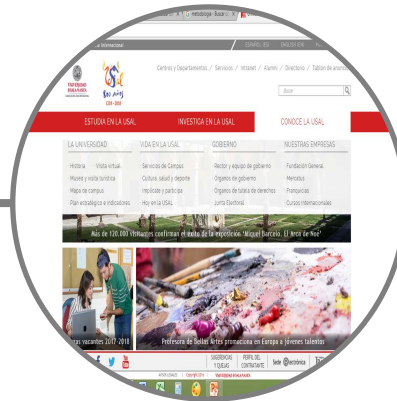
Histología - Buscar

ESPAÑOL 2030 ENGLISH 2016

VNIVERSIDAD DE SALAMANCA

800 Años
1218 - 2018

Centros y Departamentos / Servicios / Intranet / Alumni / Directorio / Tablón de anuncios

Buscar

ESTUDIA EN LA USAL INVESTIGA EN LA USAL CONOCE LA USAL

LA UNIVERSIDAD
Historia Visita virtual
Museo y visita turística
Mapa de campus
Plan estratégico e indicadores

VIDA EN LA USAL
Servicios de Campus
Cultura, salud y deporte
Implícate y participa
Hoy en la USAL

GOBIERNO
Rector y equipo de gobierno
Órganos de gobierno
Órganos de tutela de derechos
Junta Electoral

NUESTRAS EMPRESAS
Fundación General
Mercatus
Francquicias
Cursos internacionales

Más de 120.000 visitantes confirman el éxito de la exposición 'Miquel Barceló. El Arca de Noé'

tas vacantes 2017-2018

Profesora de Bellas Artes promociona en Europa a jóvenes talentos

SUGERENCIAS Y QUEJAS PERFIL DEL CONTRATANTE Sede electrónica